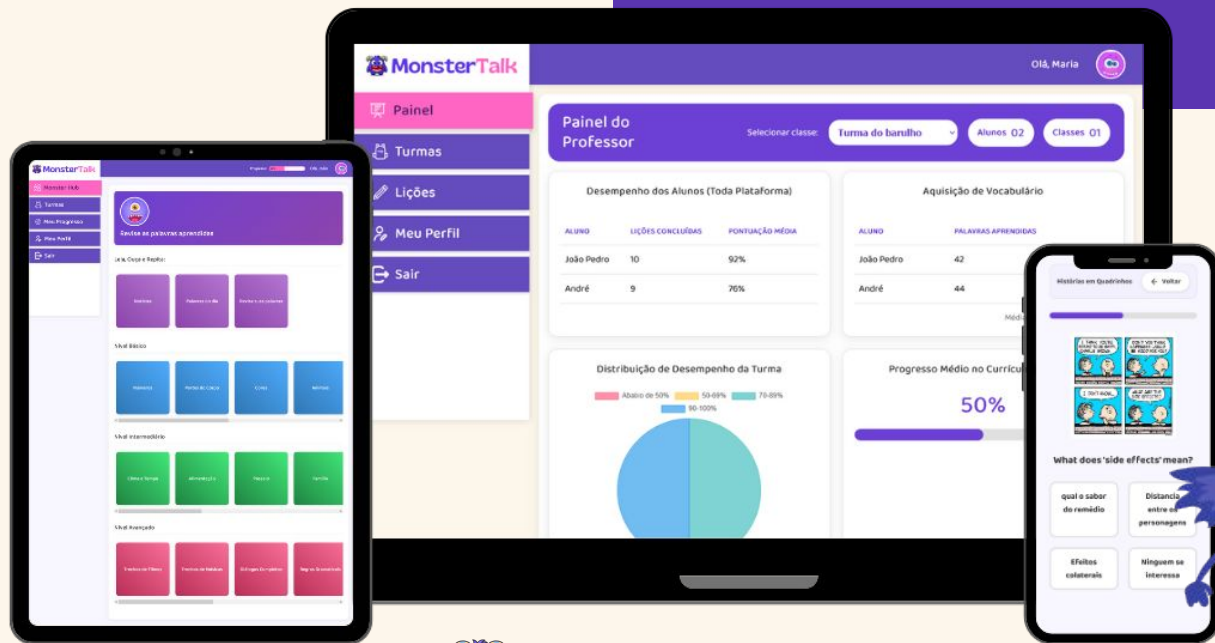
MonsterTalk
Olá, Maria

Painel
Turmas
Lições
Meu Perfil
Sair

Painel do Professor
Selecionar classe:
Turma do barulho
Alunos 02
Classes 01

Desempenho dos Alunos (Toda Plataforma)

| ALUNO | LIÇÕES CONCLUÍDAS | PONTUAÇÃO MÉDIA |
|---|---|---|
| João Pedro | 10 | 92% |
| André | 9 | 76% |

Aquisição de Vocabulário

| ALUNO | PALAVRAS APRENDIDAS |
|---|---|
| João Pedro | 42 |
| André | 44 |

Médi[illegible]

Distribuição de Desempenho da Turma
Abaixo de 50%
50-69%
70-89%
90-100%

Progresso Médio no Curricu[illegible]
50%

MonsterTalk
Olá, Julia
Monster Hub
Turmas
Meu Progresso
Meu Perfil
Sair
Revise as palavras aprendidas
Leia, Ouça e Repita:
Nível Básico
Nível Intermediário
Nível Avançado
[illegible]

Histórias em Quadrinhos
Voltar
What does 'side effects' mean?
qual o sabor do remédio
Distancia entre o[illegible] personagens
Efeitos colaterais
Ninguem se interessa